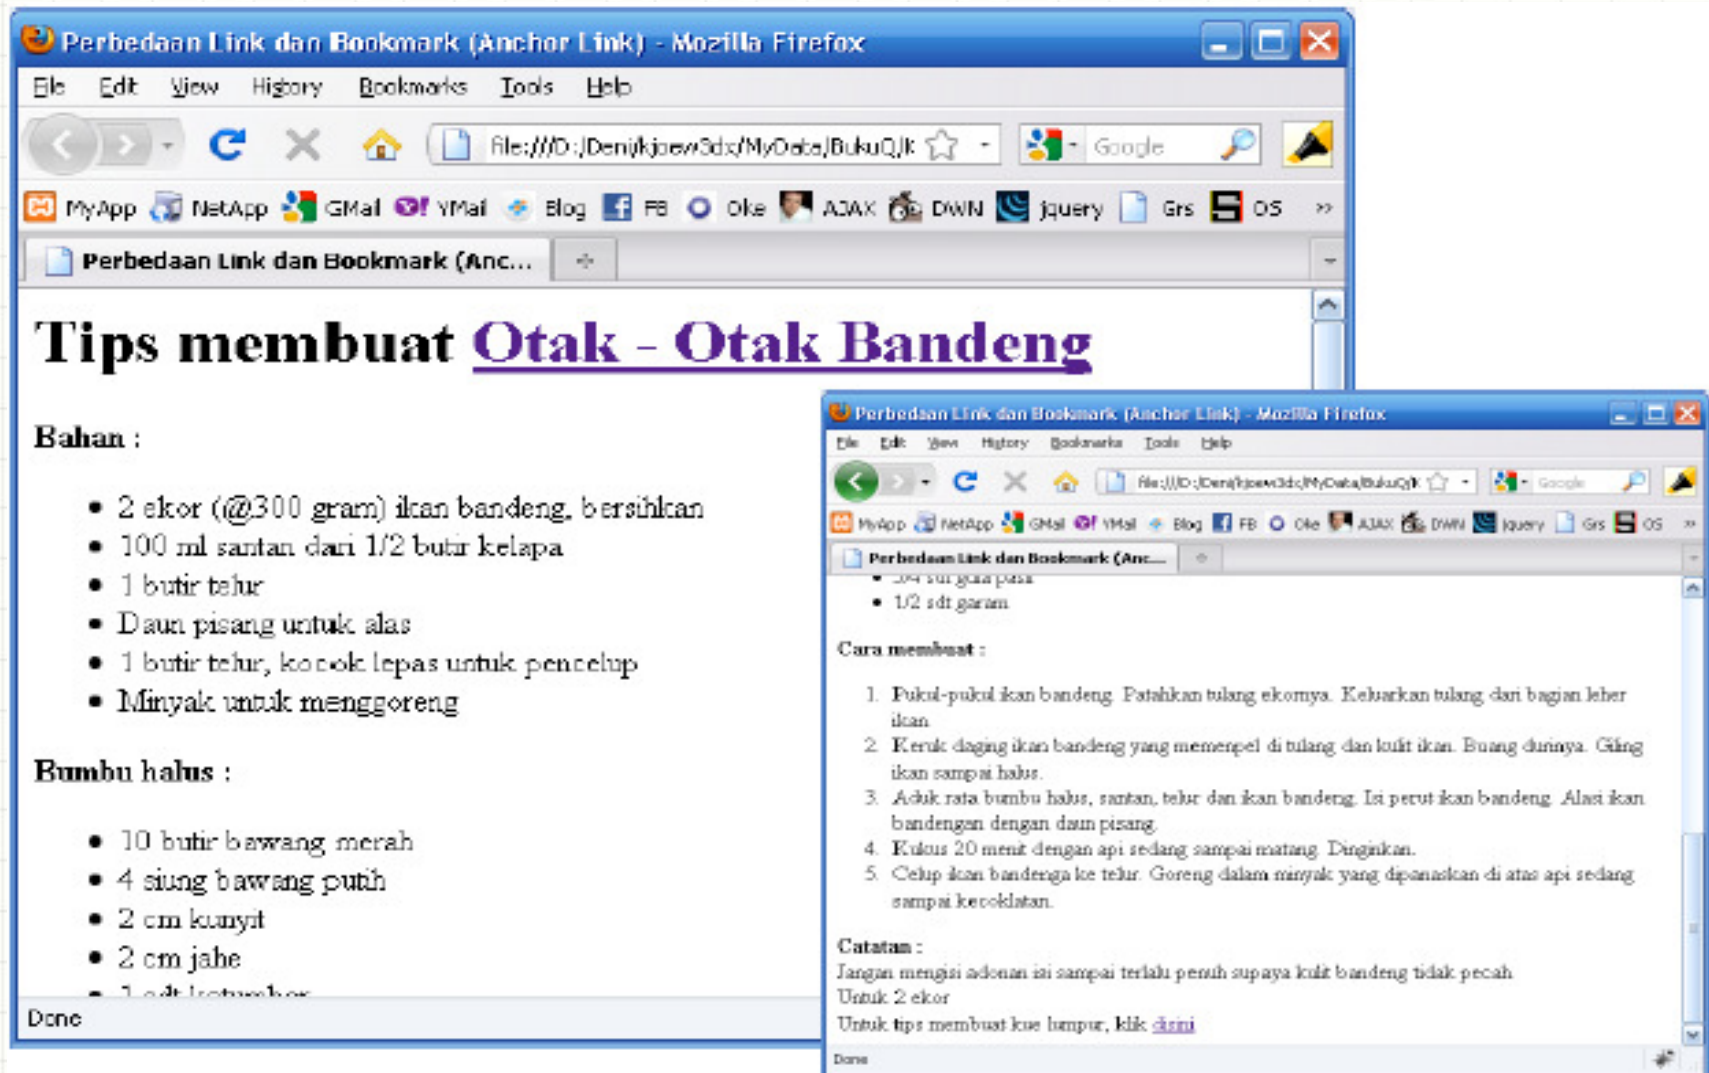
Perbedaan Link dan Bookmark (Anchor Link) - Mozilla Firefox

File Edit View History Bookmarks Tools Help

file:///D:/Deni/kjoew3dx/MyData/BukuQ/k

Google

MyApp NetApp GMail YMail Blog FB Oke AJAX DWN jquery Grs OS

Perbedaan Link dan Bookmark (Anc...

# Tips membuat Otak - Otak Bandeng

**Bahan :**

- 2 ekor (@300 gram) ikan bandeng, bersihkan
- 100 ml santan dari 1/2 butir kelapa
- 1 butir telur
- Daun pisang untuk alas
- 1 butir telur, kocok lepas untuk pencelup
- Minyak untuk menggoreng

**Bumbu halus :**

- 10 butir bawang merah
- 4 siung bawang putih
- 2 cm kunyit
- 2 cm jahe
- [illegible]

Done

Perbedaan Link dan Bookmark (Anchor Link) - Mozilla Firefox

File Edit View History Bookmarks Tools Help

file:///D:/Deni/kjoew3dx/MyData/BukuQ/k

Google

MyApp NetApp GMail YMail Blog FB Oke AJAX DWN jquery Grs OS

Perbedaan Link dan Bookmark (Anc...

- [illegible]
- 1/2 sdt garam

**Cara membuat :**

1. Pukul-pukul ikan bandeng. Patahkan tulang ekornya. Keluarkan tulang dari bagian leher ikan.
2. Keruk daging ikan bandeng yang menempel di tulang dan kulit ikan. Buang durinya. Giling ikan sampai halus.
3. Aduk rata bumbu halus, santan, telur dan ikan bandeng. Isi perut ikan bandeng. Alasi ikan bandengan dengan daun pisang.
4. Kukus 20 menit dengan api sedang sampai matang. Dinginkan.
5. Celup ikan bandenga ke telur. Goreng dalam minyak yang dipanaskan di atas api sedang sampai kecoklatan.

**Catatan :**
Jangan mengisi adonan isi sampai terlalu penuh supaya kulit bandeng tidak pecah.
Untuk 2 ekor
Untuk tips membuat kue lumpur, klik disini

Done